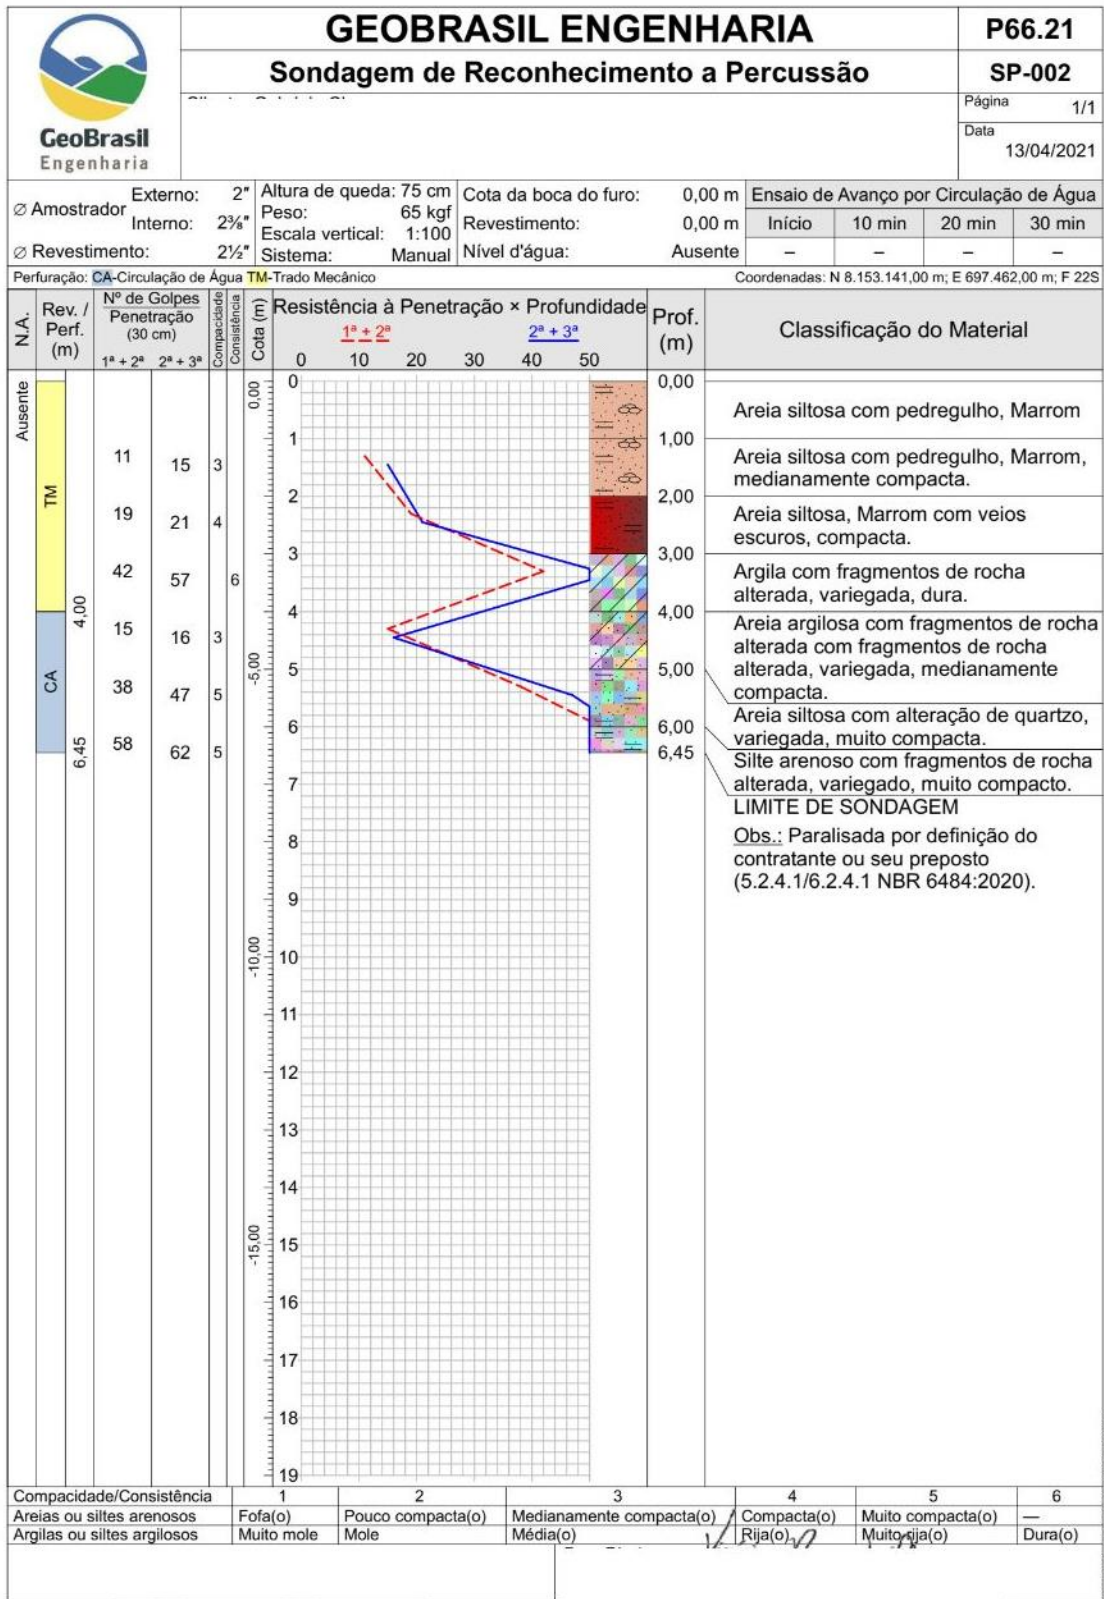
GeoBrasil Engenharia

GEOBRASIL ENGENHARIA
Sondagem de Reconhecimento a Percussão

P66.21
SP-002
Página 1/1
Data 13/04/2021

| ∅ Amostrador Externo: | 2" | Altura de queda: 75 cm | Cota da boca do furo: | 0,00 m | Ensaio de Avanço por Circulação de Água | | | |
|---|---|---|---|---|---|---|---|---|
| ∅ Amostrador Interno: | 2⅜" | Peso: 65 kgf; Escala vertical: 1:100 | Revestimento: | 0,00 m | Início | 10 min | 20 min | 30 min |
| ∅ Revestimento: | 2½" | Sistema: Manual | Nível d'água: | Ausente | – | – | – | – |

Perfuração: CA-Circulação de Água TM-Trado Mecânico
Coordenadas: N 8.153.141,00 m; E 697.462,00 m; F 22S

N.A. | Rev. / Perf. (m) | Nº de Golpes Penetração (30 cm) 1ª + 2ª 2ª + 3ª | Compacidade | Consistência | Cota (m) | Resistência à Penetração × Profundidade $1^a + 2^a$ $2^a + 3^a$ | Prof. (m) | Classificação do Material

Ausente
TM
CA
4,00
6,45

0 10 20 30 40 50

| 1ª + 2ª | 2ª + 3ª | Comp. | Cons. |
|---|---|---|---|
| 11 | 15 | 3 | |
| 19 | 21 | 4 | |
| 42 | 57 | | 6 |
| 15 | 16 | 3 | |
| 38 | 47 | 5 | |
| 58 | 62 | 5 | |

0,00
-5,00
-10,00
-15,00

0 1 2 3 4 5 6 7 8 9 10 11 12 13 14 15 16 17 18 19

0,00 Areia siltosa com pedregulho, Marrom
1,00 Areia siltosa com pedregulho, Marrom, medianamente compacta.
2,00 Areia siltosa, Marrom com veios escuros, compacta.
3,00 Argila com fragmentos de rocha alterada, variegada, dura.
4,00 Areia argilosa com fragmentos de rocha alterada com fragmentos de rocha alterada, variegada, medianamente compacta.
5,00
6,00 Areia siltosa com alteração de quartzo, variegada, muito compacta.
6,45 Silte arenoso com fragmentos de rocha alterada, variegado, muito compacto.
LIMITE DE SONDAGEM
Obs.: Paralisada por definição do contratante ou seu preposto (5.2.4.1/6.2.4.1 NBR 6484:2020).

| Compacidade/Consistência | 1 | 2 | 3 | 4 | 5 | 6 |
|---|---|---|---|---|---|---|
| Areias ou siltes arenosos | Fofa(o) | Pouco compacta(o) | Medianamente compacta(o) | Compacta(o) | Muito compacta(o) | — |
| Argilas ou siltes argilosos | Muito mole | Mole | Média(o) | Rija(o) | Muito rija(o) | Dura(o) |